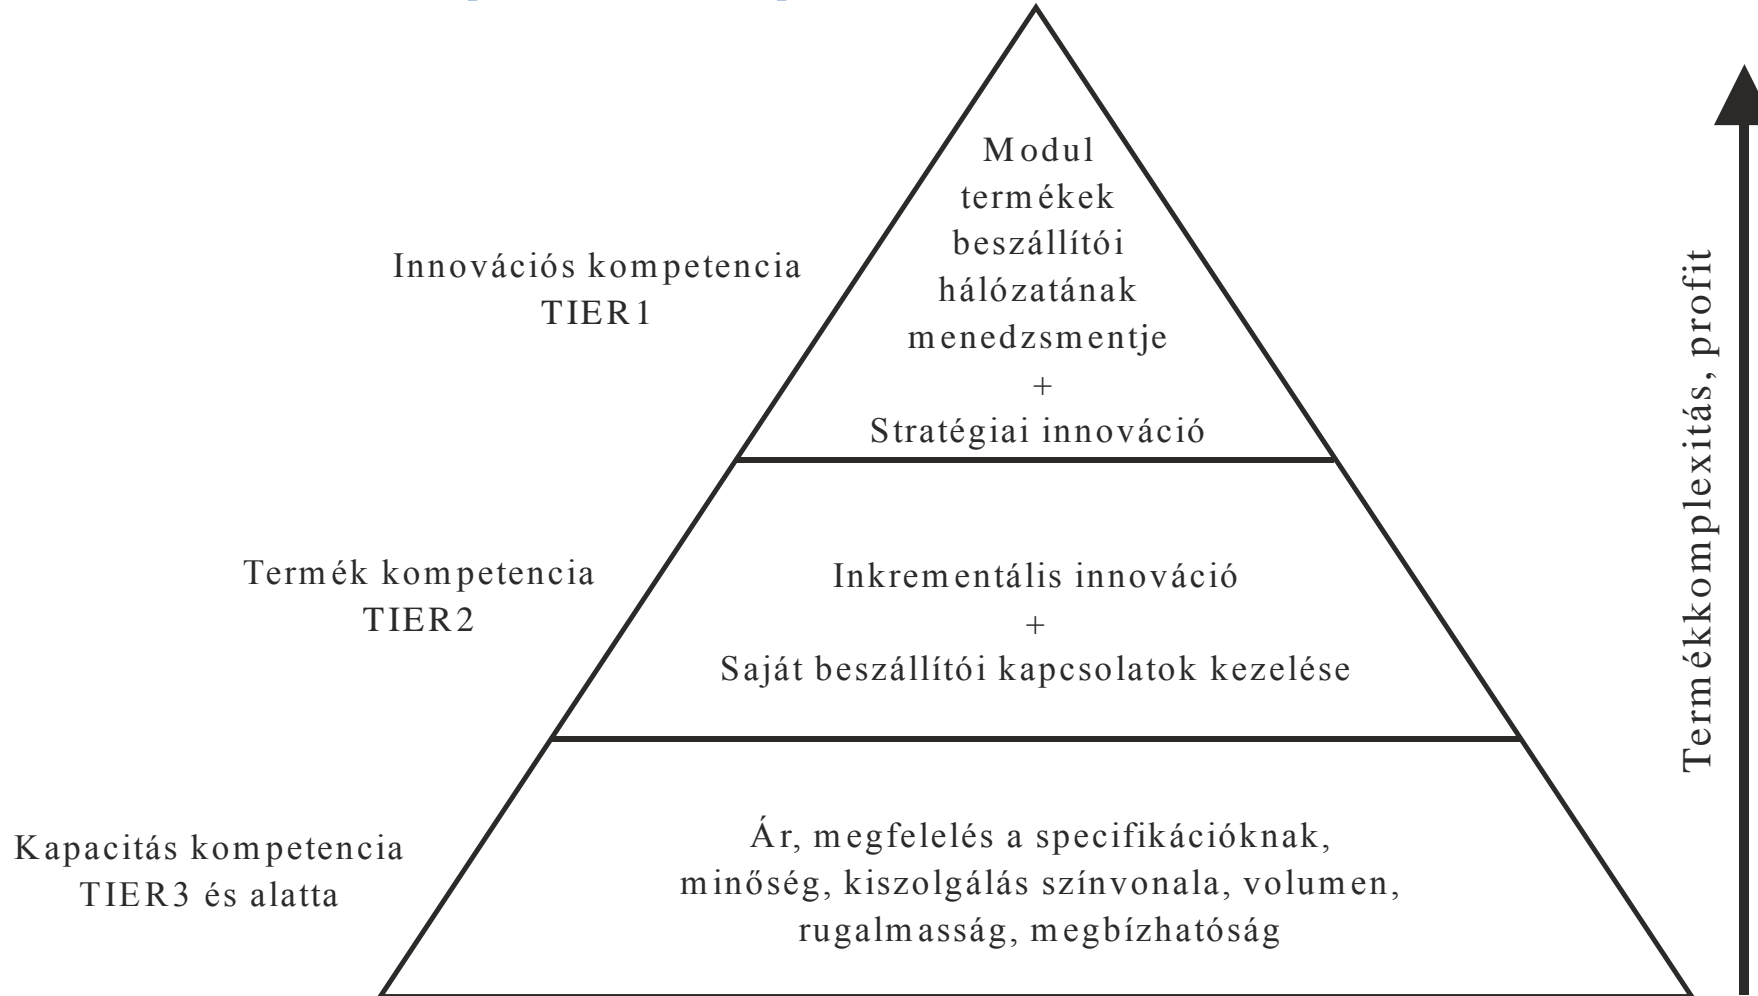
Innovációs kompetencia
TIER1

Modul termékek beszállítói hálózatának menedzsmentje
+
Stratégiai innováció

Termék kompetencia
TIER2

Inkrementális innováció
+
Saját beszállítói kapcsolatok kezelése

Kapacitás kompetencia
TIER3 és alatta

Ár, megfelelés a specifikációknak, minőség, kiszolgálás színvonala, volumen, rugalmasság, megbízhatóság

Termékkomplexitás, profit